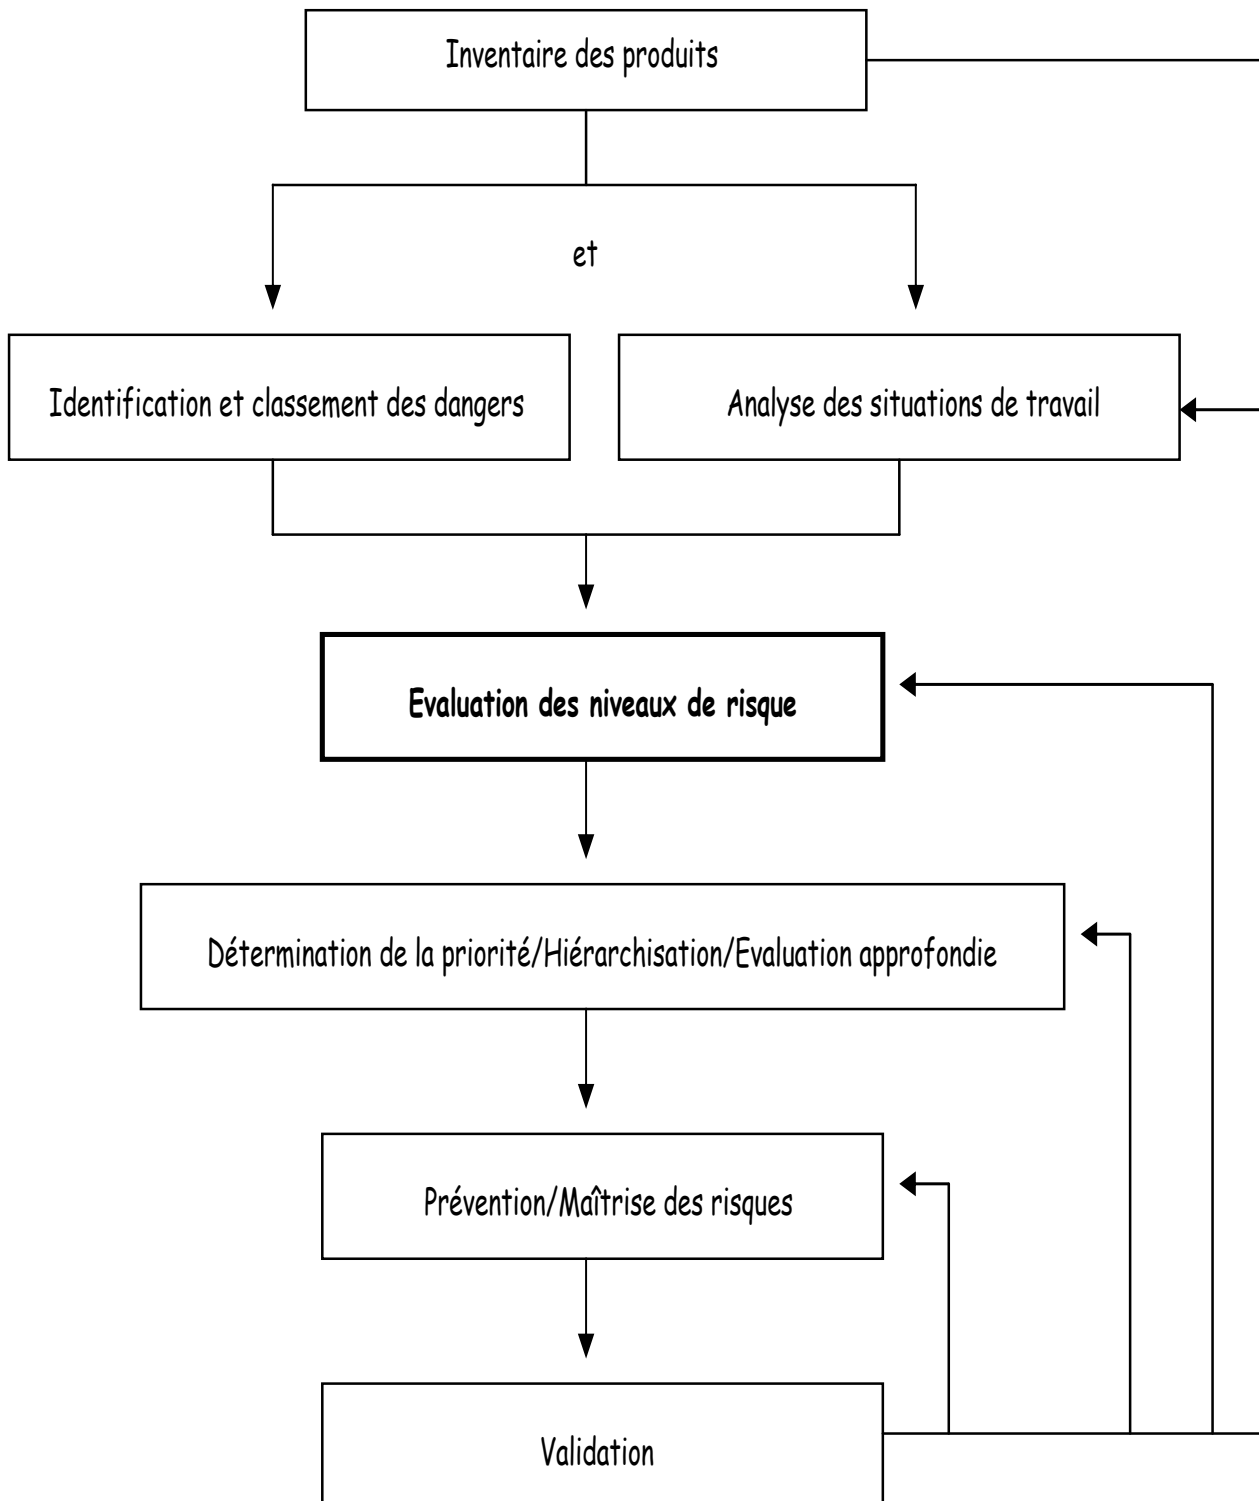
Inventaire des produits

et

Identification et classement des dangers

Analyse des situations de travail

**Evaluation des niveaux de risque**

Détermination de la priorité/Hiérarchisation/Evaluation approfondie

Prévention/Maîtrise des risques

Validation